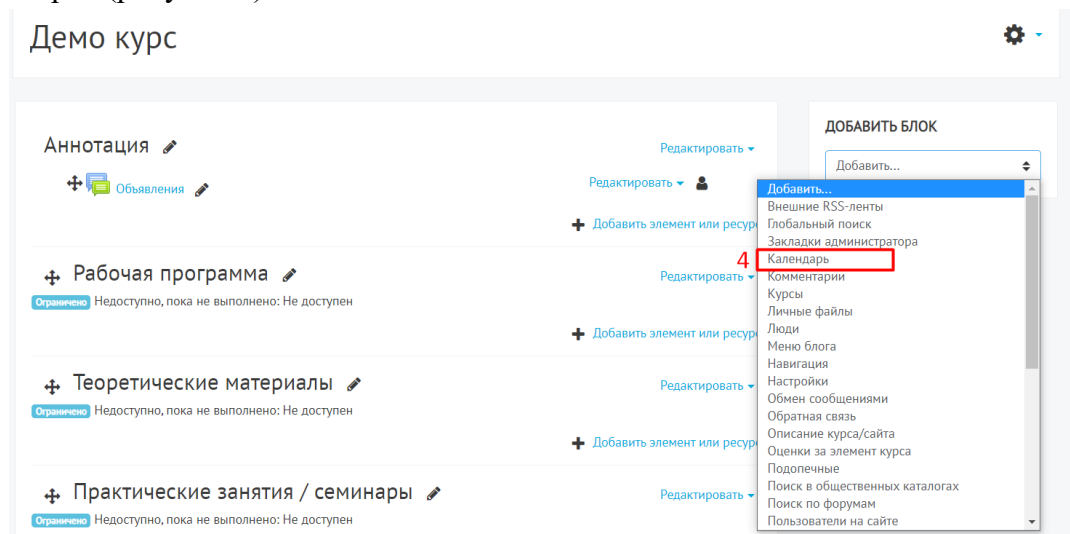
Демо курс

Аннотация

Редактировать

Объявления

Редактировать

Добавить элемент или ресурс

Рабочая программа

Редактировать

Ограничено Недоступно, пока не выполнено: Не доступен

Добавить элемент или ресурс

Теоретические материалы

Редактировать

Ограничено Недоступно, пока не выполнено: Не доступен

Добавить элемент или ресурс

Практические занятия / семинары

Редактировать

Ограничено Недоступно, пока не выполнено: Не доступен

ДОБАВИТЬ БЛОК

Добавить...

Добавить...
Внешние RSS-ленты
Глобальный поиск
Закладки администратора
4
Календарь
Комментарии
Курсы
Личные файлы
Люди
Меню блога
Навигация
Настройки
Обмен сообщениями
Обратная связь
Описание курса/сайта
Оценки за элемент курса
Подопечные
Поиск в общественных каталогах
Поиск по форумам
Пользователи на сайте